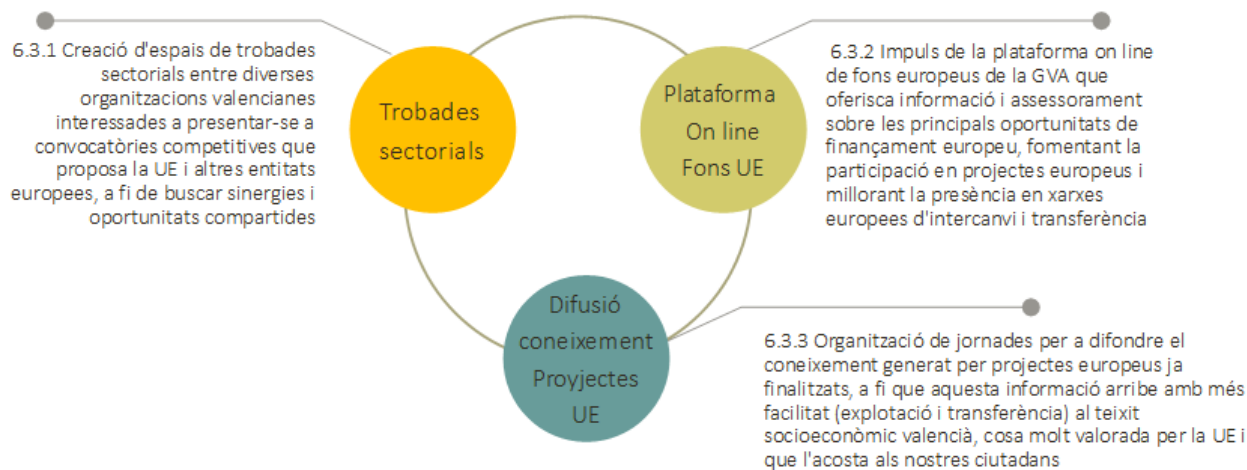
6.3.1 Creació d'espais de trobades sectorials entre diverses organitzacions valencianes interessades a presentar-se a convocatòries competitives que proposa la UE i altres entitats europees, a fi de buscar sinergies i oportunitats compartides

Trobades sectorials

Plataforma On line Fons UE

6.3.2 Impuls de la plataforma on line de fons europeus de la GVA que oferisca informació i assessorament sobre les principals oportunitats de finançament europeu, fomentant la participació en projectes europeus i millorant la presència en xarxes europees d'intercanvi i transferència

Difusió coneixement Proyjectes UE

6.3.3 Organització de jornades per a difondre el coneixement generat per projectes europeus ja finalitzats, a fi que aquesta informació arribe amb més facilitat (explotació i transferència) al teixit socioeconòmic valencià, cosa molt valorada per la UE i que l'acosta als nostres ciutadans